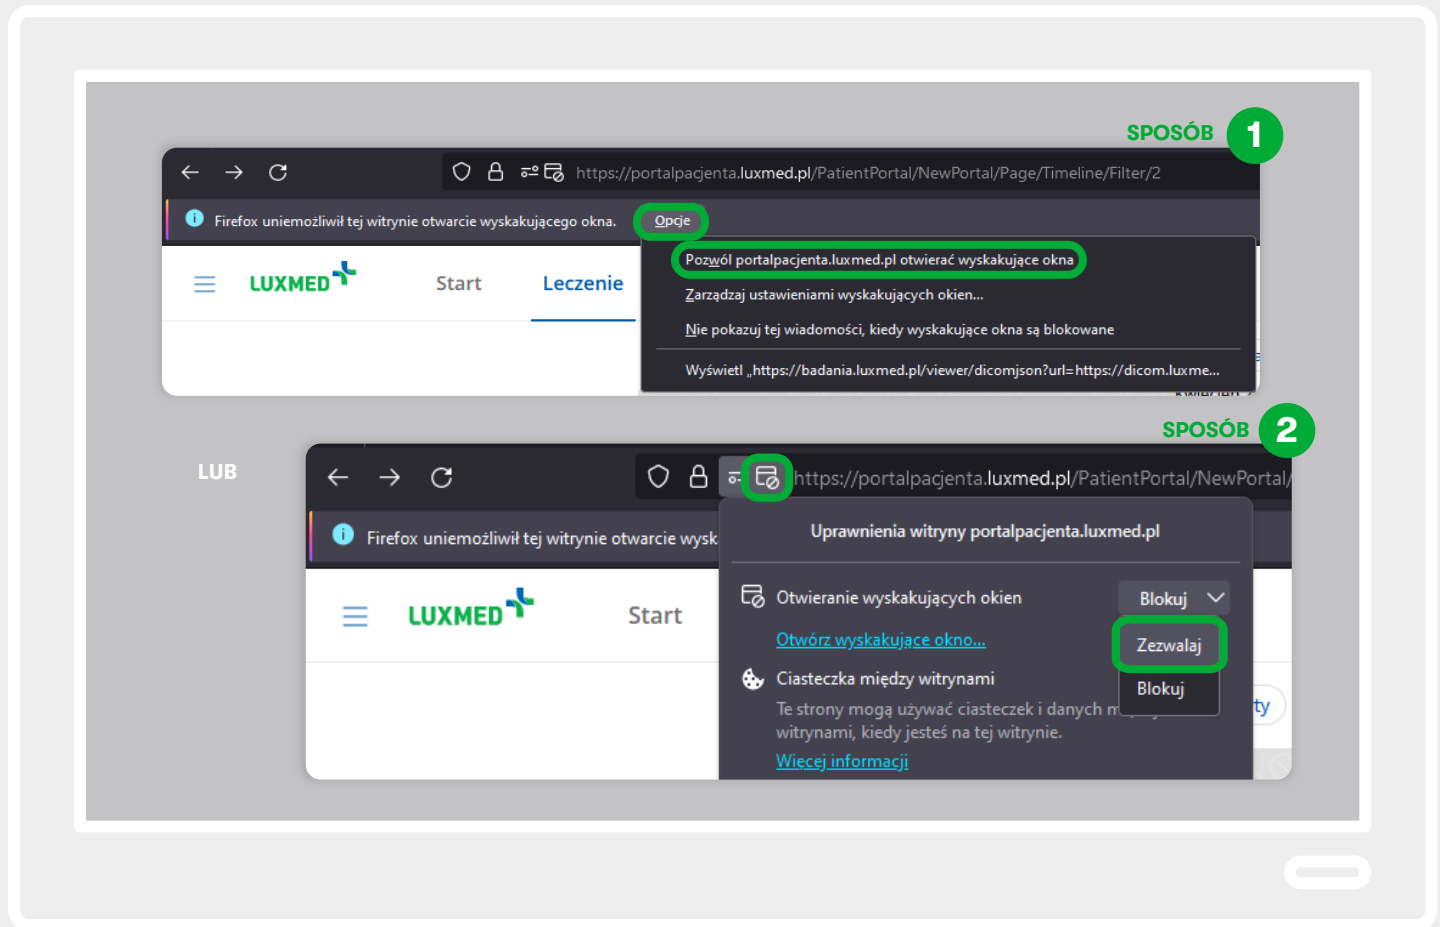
SPOSÓB 1

https://portalpacjenta.luxmed.pl/PatientPortal/NewPortal/Page/Timeline/Filter/2

Firefox uniemożliwił tej witrynie otwarcie wyskakującego okna.

Opcje

LUXMED

Start

Leczenie

Pozwól portalpacjenta.luxmed.pl otwierać wyskakujące okna

Zarządzaj ustawieniami wyskakujących okien...

Nie pokazuj tej wiadomości, kiedy wyskakujące okna są blokowane

Wyświetl „https://badania.luxmed.pl/viewer/dicomjson?url=https://dicom.luxme...

SPOSÓB 2

LUB

https://portalpacjenta.luxmed.pl/PatientPortal/NewPortal/

Firefox uniemożliwił tej witrynie otwarcie wysk

LUXMED

Start

Uprawnienia witryny portalpacjenta.luxmed.pl

Otwieranie wyskakujących okien

Blokuj

Otwórz wyskakujące okno...

Zezwalaj

Blokuj

Ciasteczka między witrynami

Te strony mogą używać ciasteczek i danych m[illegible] witrynami, kiedy jesteś na tej witrynie.

Więcej informacji